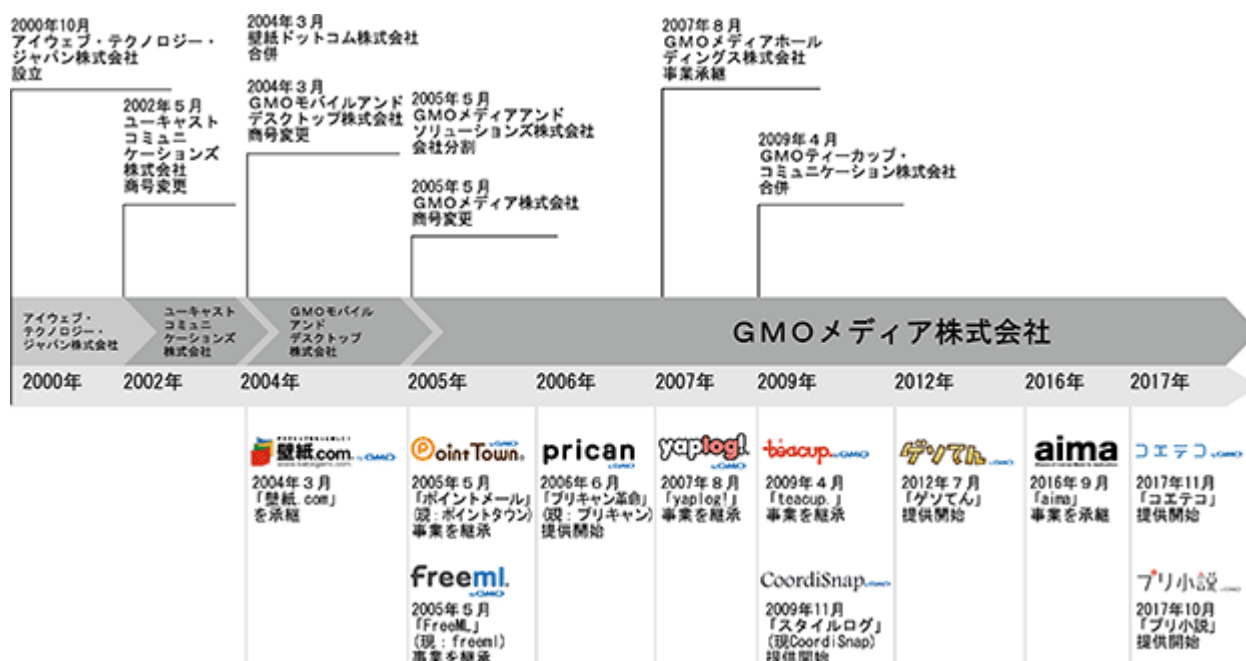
2000年10月
アイウェブ・テクノロジー・ジャパン株式会社
設立

2002年5月
ユーキャスト
コミュニ
ケーションズ
株式会社
商号変更

2004年3月
壁紙ドットコム株式会社
合併

2004年3月
GMOモバイルアンド
デスクトップ株式会社
商号変更

2005年5月
GMOメディアアンド
ソリューションズ株式会社
会社分割

2005年5月
GMOメディア株式会社
商号変更

2007年8月
GMOメディアホール
ディングス株式会社
事業承継

2009年4月
GMOティーカップ・
コミュニケーション株式会社
合併

アイウェブ・テクノロジー・ジャパン株式会社

ユーキャスト
コミュニ
ケーションズ
株式会社

GMOモバイル
アンド
デスクトップ
株式会社

GMOメディア株式会社

2000年 2002年 2004年 2005年 2006年 2007年 2009年 2012年 2016年 2017年

壁紙.com by GMO
2004年3月
「壁紙.com」
を承継

PointTown by GMO
2005年5月
「ポイントメール」
(現：ポイントタウン)
事業を継承

freeml by GMO
2005年5月
「FreeML」
(現：freeml)
事業を継承

prican by GMO
2006年6月
「プリキャン革命」
(現：プリキャン)
提供開始

yaplog! by GMO
2007年8月
「yaplog!」
事業を継承

teacup. by GMO
2009年4月
「teacup.」
事業を継承

CoordiSnap by GMO
2009年11月
「スタイルログ」
(現CoordiSnap)
提供開始

ゲソてん by GMO
2012年7月
「ゲソてん」
提供開始

aima
2016年9月
「aima」
事業を承継

コエテコ by GMO
2017年11月
「コエテコ」
提供開始

プリ小説 by GMO
2017年10月
「プリ小説」
提供開始